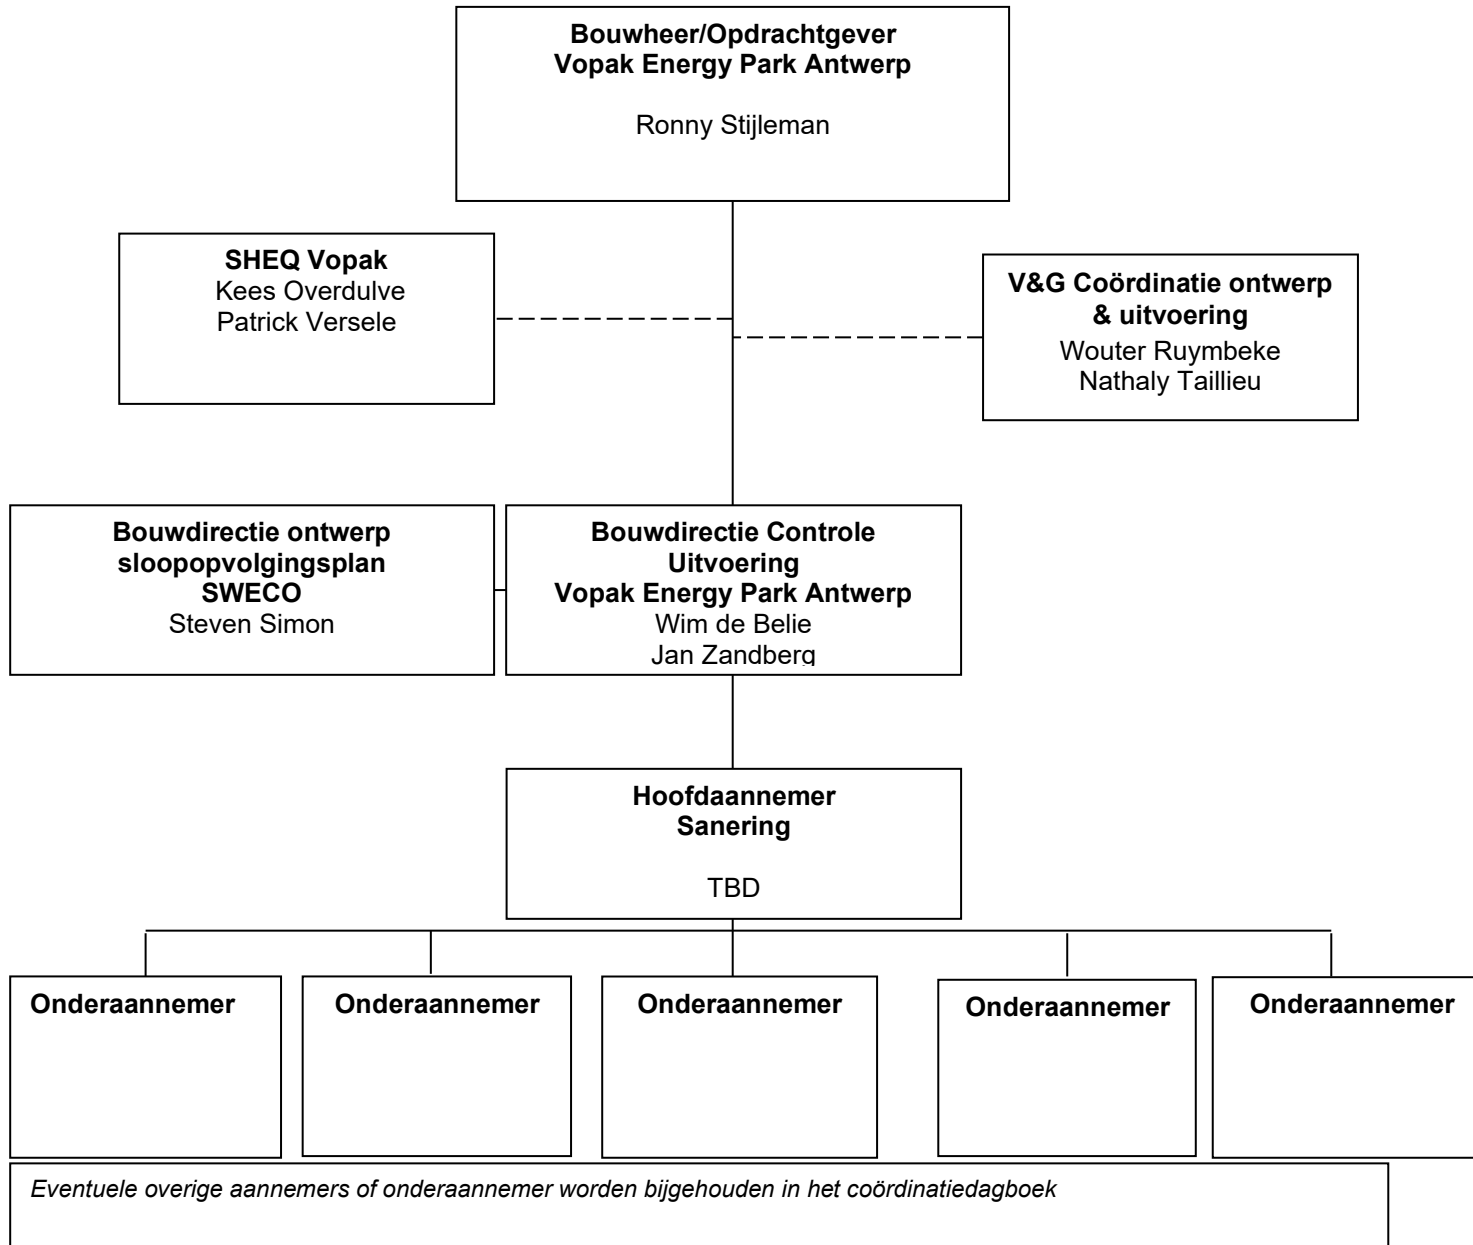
Bouwheer/Opdrachtgever
Vopak Energy Park Antwerp

Ronny Stijleman

SHEQ Vopak
Kees Overdulve
Patrick Versele

V&G Coördinatie ontwerp & uitvoering
Wouter Ruymbeke
Nathaly Taillieu

Bouwdirectie ontwerp sloopopvolgingsplan
SWECO
Steven Simon

Bouwdirectie Controle Uitvoering
Vopak Energy Park Antwerp
Wim de Belie
Jan Zandberg

Hoofdaannemer
Sanering

TBD

Onderaannemer

Onderaannemer

Onderaannemer

Onderaannemer

Onderaannemer

*Eventuele overige aannemers of onderaannemer worden bijgehouden in het coördinatiedagboek*